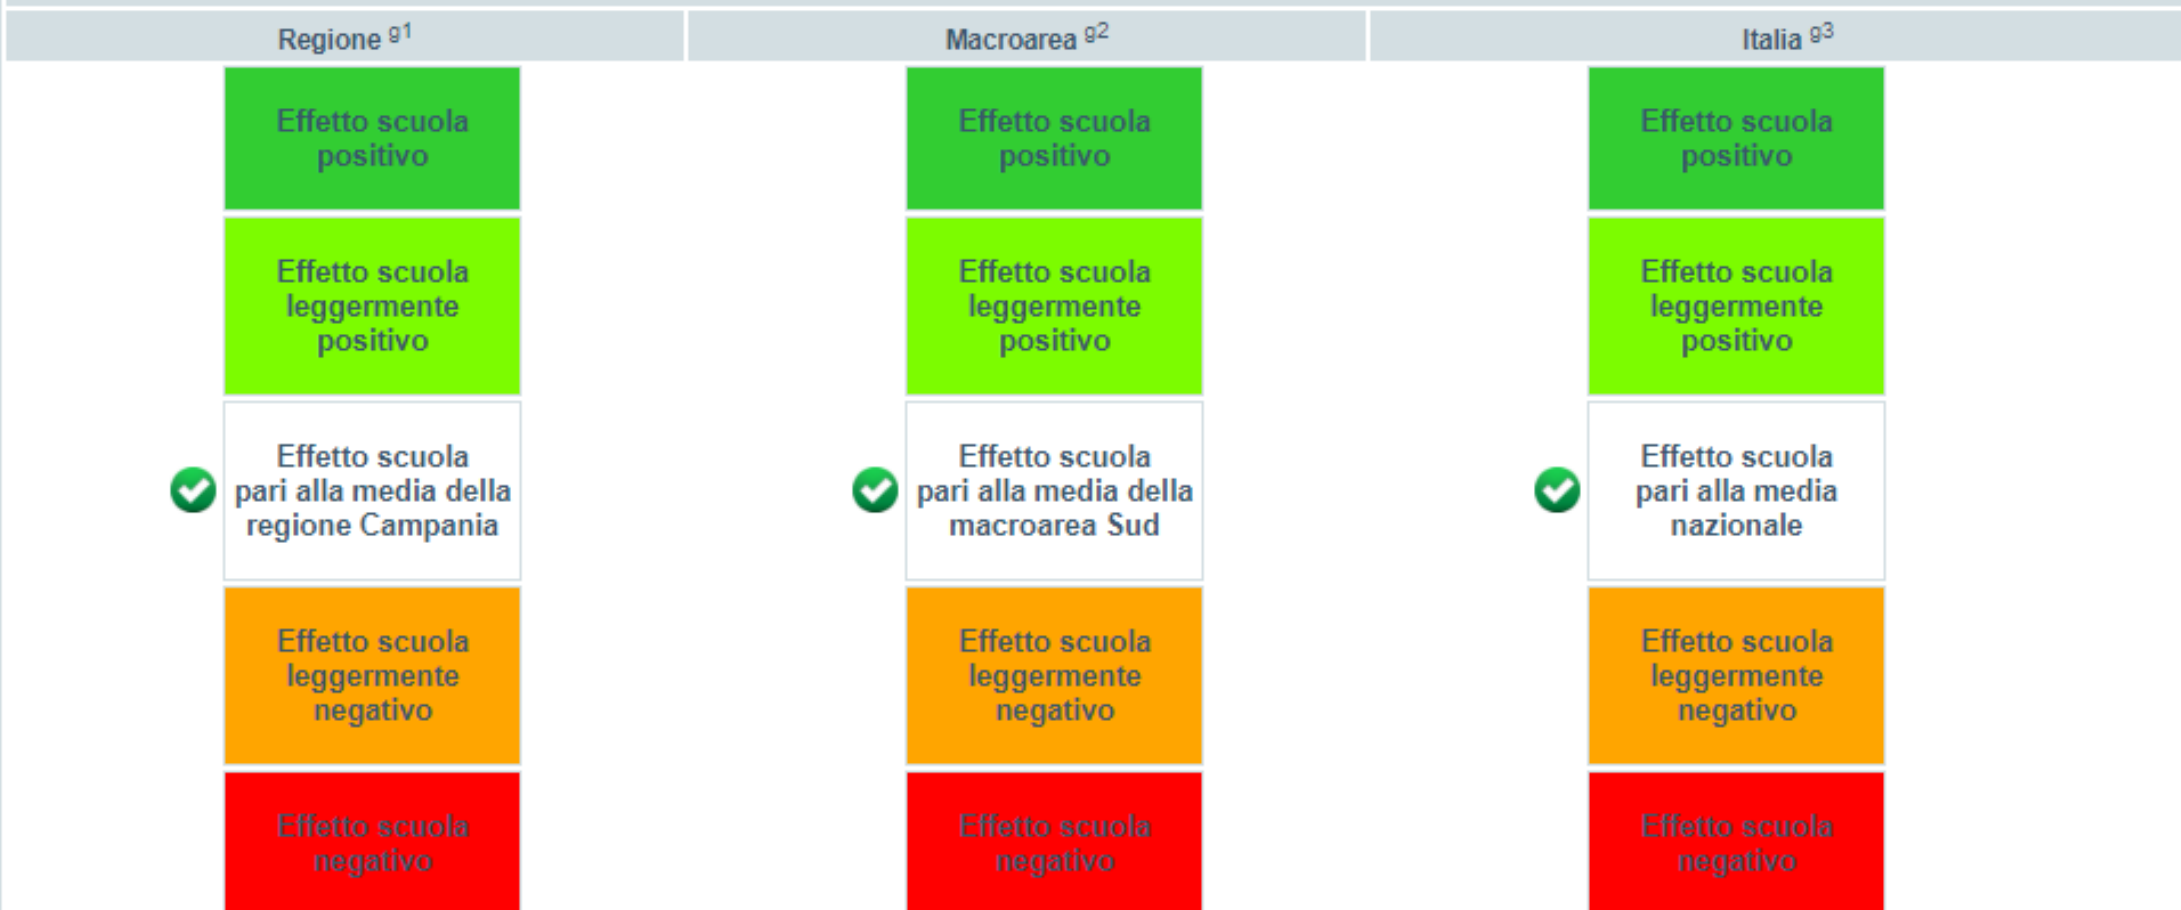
| Regione $^{g1}$ | Macroarea $^{g2}$ | Italia $^{g3}$ |
|---|---|---|
| Effetto scuola positivo | Effetto scuola positivo | Effetto scuola positivo |
| Effetto scuola leggermente positivo | Effetto scuola leggermente positivo | Effetto scuola leggermente positivo |
| Effetto scuola pari alla media della regione Campania | Effetto scuola pari alla media della macroarea Sud | Effetto scuola pari alla media nazionale |
| Effetto scuola leggermente negativo | Effetto scuola leggermente negativo | Effetto scuola leggermente negativo |
| Effetto scuola negativo | Effetto scuola negativo | Effetto scuola negativo |